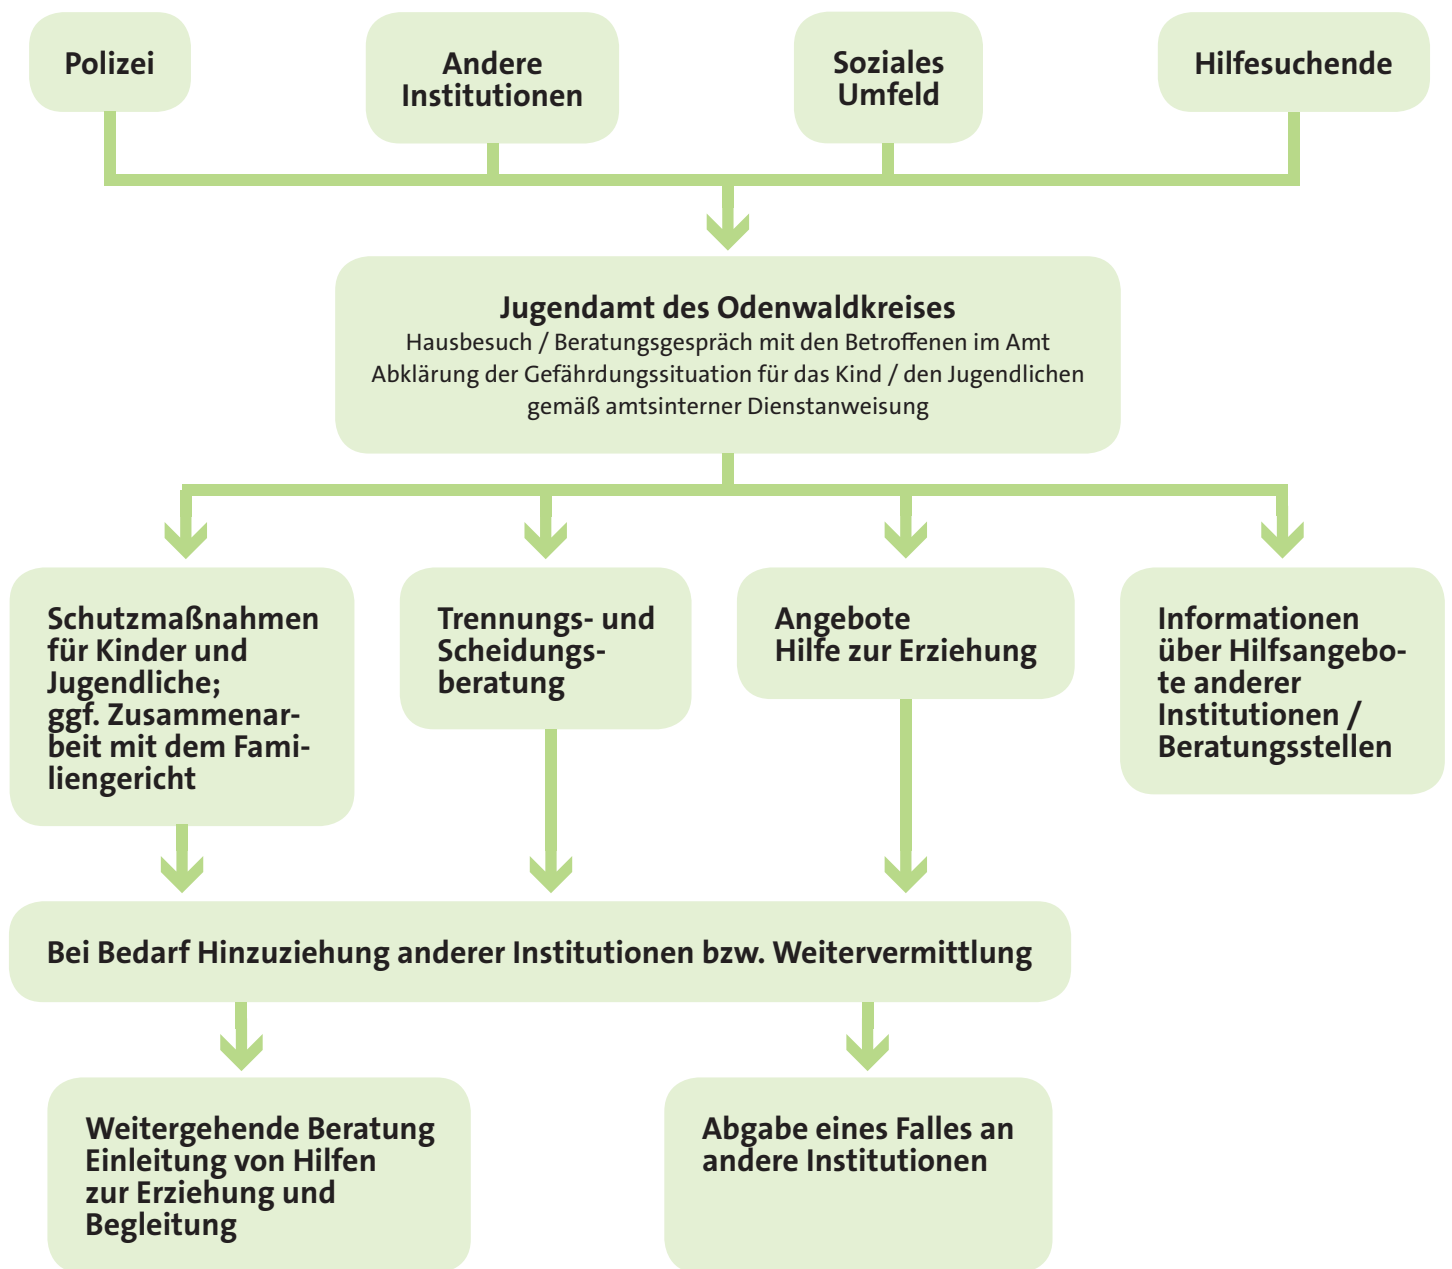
Polizei

Andere Institutionen

Soziales Umfeld

Hilfesuchende

Jugendamt des Odenwaldkreises
Hausbesuch / Beratungsgespräch mit den Betroffenen im Amt
Abklärung der Gefährdungssituation für das Kind / den Jugendlichen gemäß amtsinterner Dienstanweisung

Schutzmaßnahmen für Kinder und Jugendliche; ggf. Zusammenarbeit mit dem Familiengericht

Trennungs- und Scheidungsberatung

Angebote
Hilfe zur Erziehung

Informationen über Hilfsangebote anderer Institutionen / Beratungsstellen

Bei Bedarf Hinzuziehung anderer Institutionen bzw. Weitervermittlung

Weitergehende Beratung
Einleitung von Hilfen zur Erziehung und Begleitung

Abgabe eines Falles an andere Institutionen